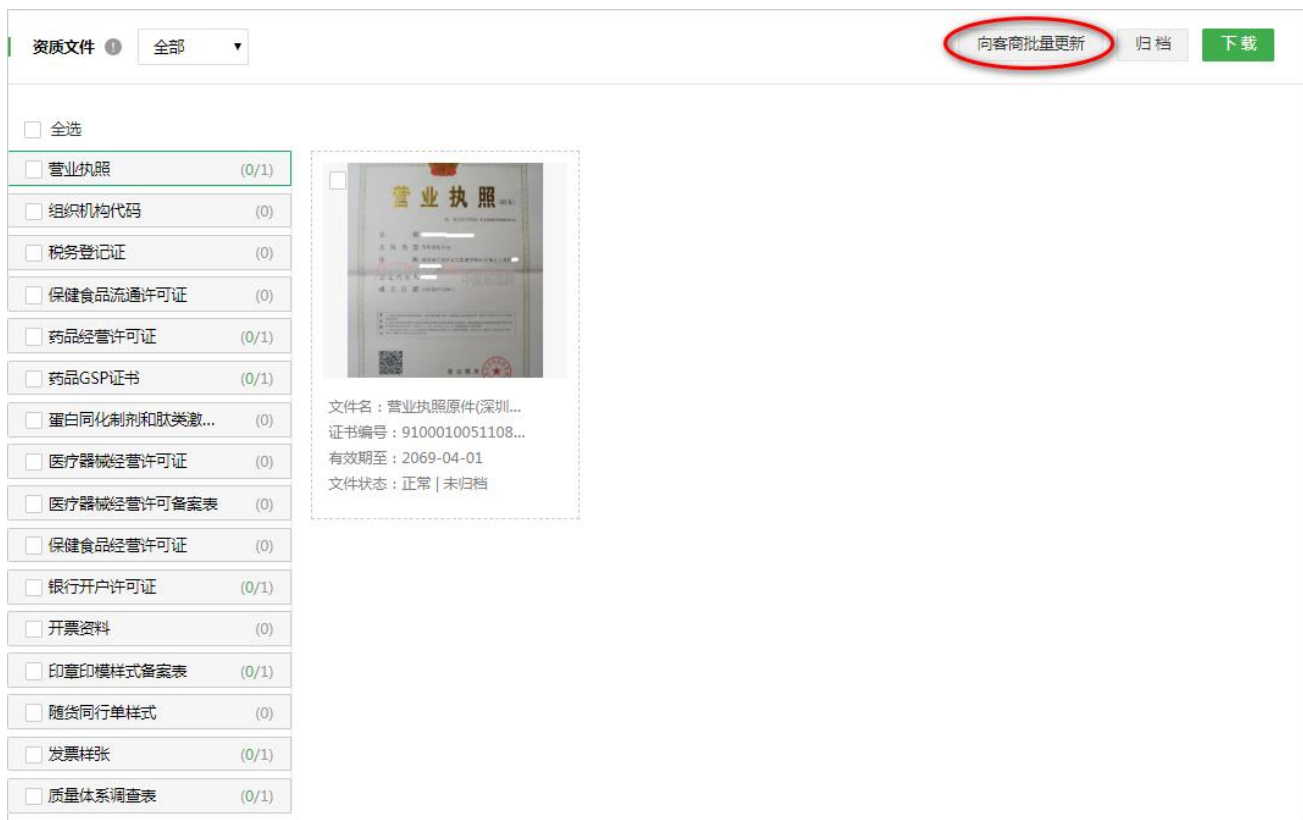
资质文件 全部

向客商批量更新 归档 下载

全选

营业执照 (0/1)
组织机构代码 (0)
税务登记证 (0)
保健食品流通许可证 (0)
药品经营许可证 (0/1)
药品GSP证书 (0/1)
蛋白同化制剂和肽类激... (0)
医疗器械经营许可证 (0)
医疗器械经营许可备案表 (0)
保健食品经营许可证 (0)
银行开户许可证 (0/1)
开票资料 (0)
印章印模样式备案表 (0/1)
随货同行单样式 (0)
发票样张 (0/1)
质量体系调查表 (0/1)

营业执照

文件名：营业执照原件(深圳...
证书编号：9100010051108...
有效期至：2069-04-01
文件状态：正常 | 未归档